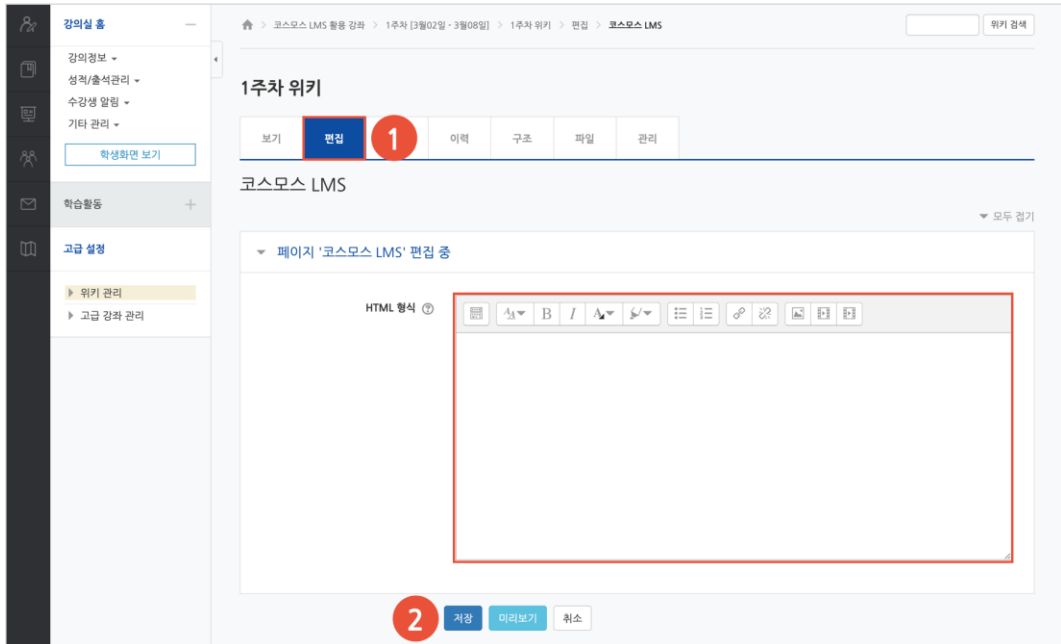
강의실 홈

강의정보
성적/출석관리
수강생 알림
기타 관리

학생화면 보기

학습활동

고급 설정

위키 관리
고급 강좌 관리

코스모스 LMS 활용 강좌 > 1주차 [3월02일 - 3월08일] > 1주차 위키 > 편집 > 코스모스 LMS

위키 검색

1주차 위키

보기 | 편집 | 이력 | 구조 | 파일 | 관리

1

코스모스 LMS

모두 접기

페이지 '코스모스 LMS' 편집 중

HTML 형식

2

저장 | 미리보기 | 취소